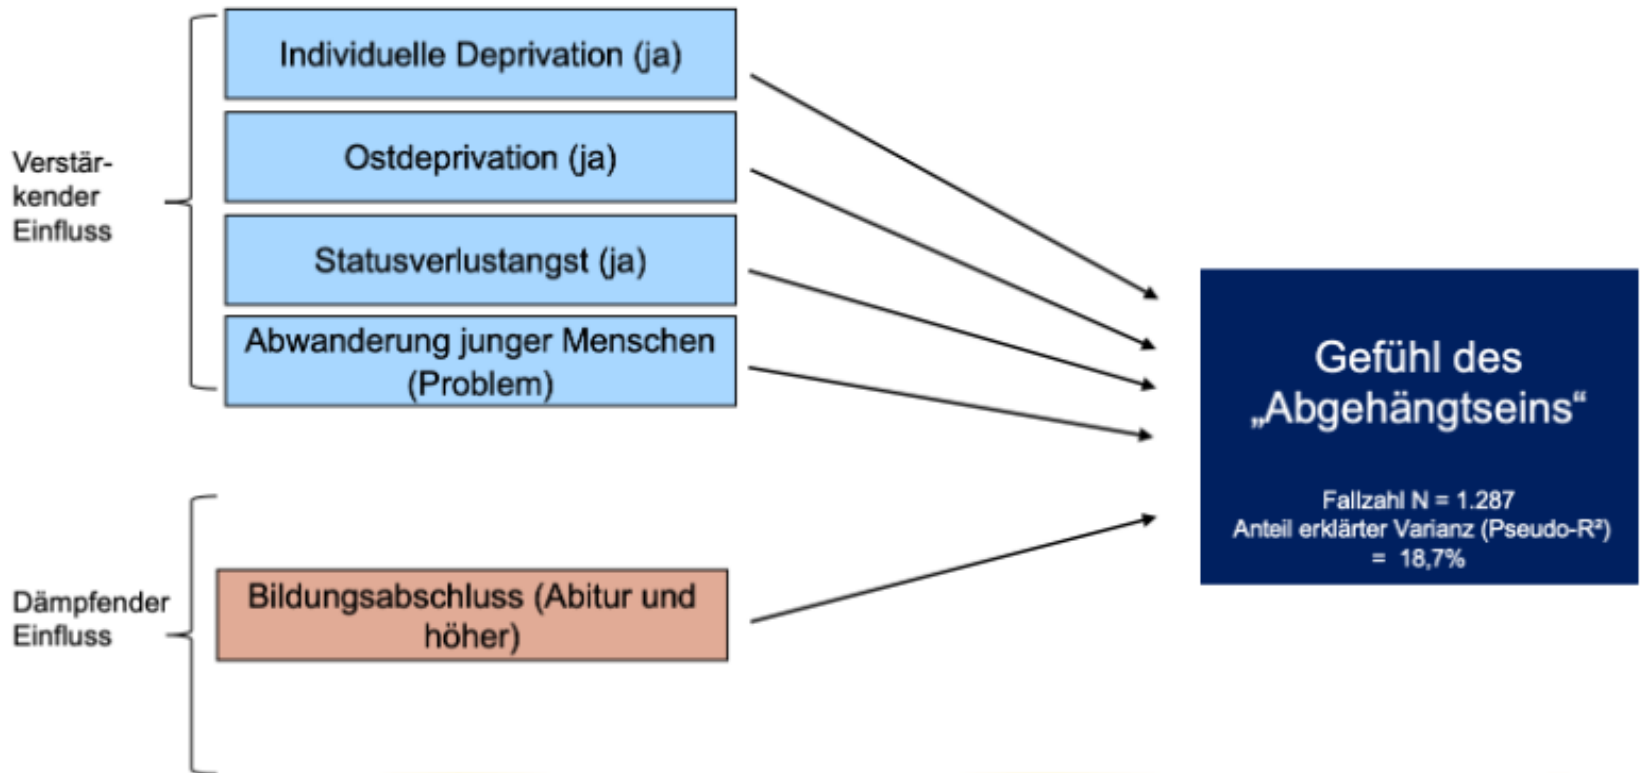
Verstärkender Einfluss

Individuelle Deprivation (ja)

Ostdeprivation (ja)

Statusverlustangst (ja)

Abwanderung junger Menschen (Problem)

Dämpfender Einfluss

Bildungsabschluss (Abitur und höher)

Gefühl des „Abgehängtseins“

Fallzahl N = 1.287
Anteil erklärter Varianz (Pseudo-R²) = 18,7%